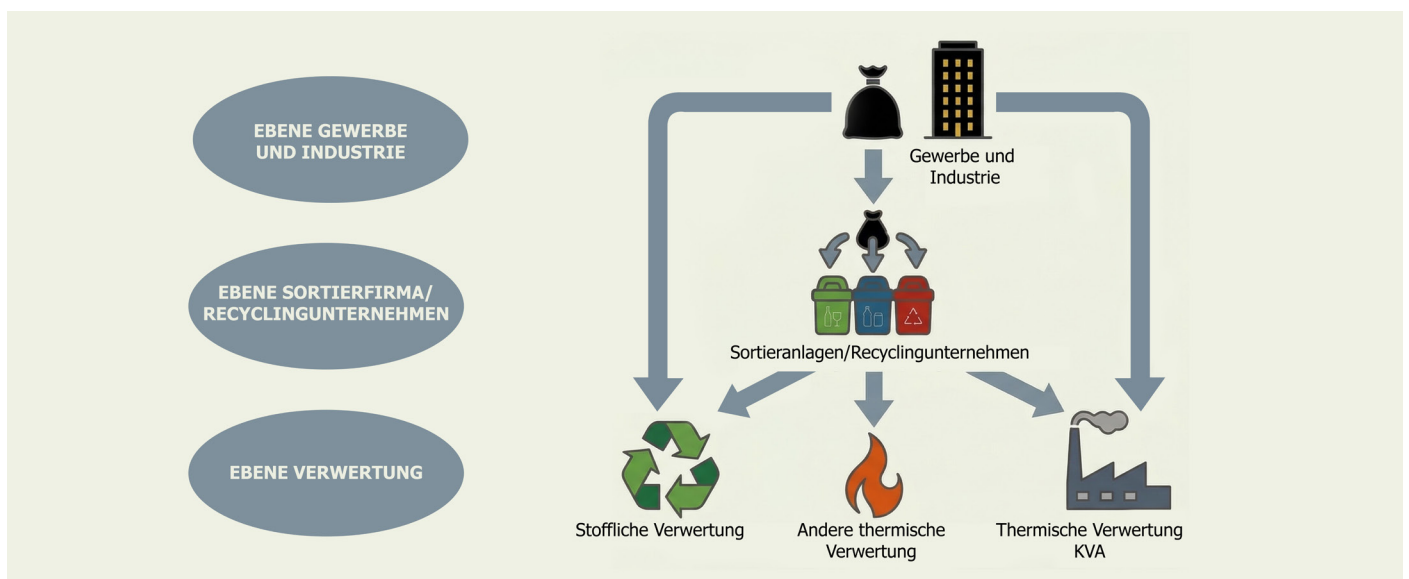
EBENE GEWERBE UND INDUSTRIE

EBENE SORTIERFIRMA/ RECYCLINGUNTERNEHMEN

EBENE VERWERTUNG

Gewerbe und Industrie

Sortieranlagen/Recyclingunternehmen

Stoffliche Verwertung

Andere thermische Verwertung

Thermische Verwertung KVA